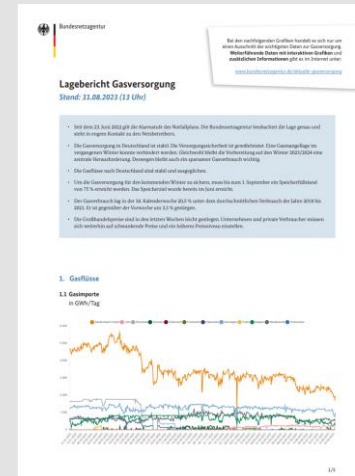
Bundesnetzagentur

Bei den nachfolgenden Grafiken handelt es sich nur um einen Ausschnitt der wichtigsten Daten zur Gasversorgung. Weiterführende Daten mit interaktiven Grafiken und zusätzlichen Informationen gibt es im Internet unter:

www.bundesnetzagentur.de/lageberichtgasversorgung

Lagebericht Gasversorgung
Stand: 31.08.2023 (13 Uhr)

• Seit dem 23. Juni 2022 gilt die Alarmstufe des Notfallplans. Die Bundesnetzagentur beobachtet die Lage genau und steht in engem Kontakt zu den Netzbetreibern.

• Die Gasversorgung in Deutschland ist stabil. Die Versorgungssicherheit ist gewährleistet. Eine Gasmangellage im vergangenen Winter konnte verhindert werden. Gleichwohl bleibt die Vorbereitung auf den Winter 2023/2024 eine zentrale Herausforderung. Deswegen bleibt auch ein sparsamer Gasverbrauch wichtig.

• Die Gasflüsse nach Deutschland sind stabil und ausgeglichen.

• Um die Gasversorgung für den kommenden Winter zu sichern, muss bis zum 1. September ein Speicherfüllstand von 75 % erreicht werden. Das Speicherziel wurde bereits im Juni erreicht.

• Der Gasverbrauch lag in der 34. Kalenderwoche 20,0 % unter dem durchschnittlichen Verbrauch der Jahre 2018 bis 2021. Er ist gegenüber der Vorwoche um 3,5 % gestiegen.

• Die Großhandelspreise sind in den letzten Wochen leicht gestiegen. Unternehmen und private Verbraucher müssen sich weiterhin auf schwankende Preise und ein höheres Preisniveau einstellen.

1. Gasflüsse

1.1 Gasimporte
in GWh/Tag

1/3